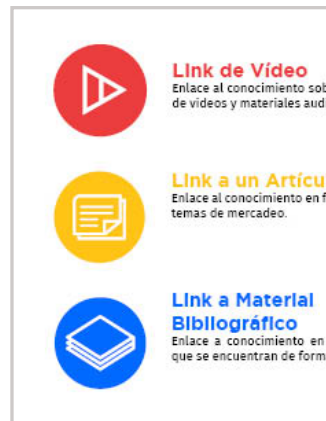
Link de Vídeo
Enlace al conocimiento sob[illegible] de videos y materiales aud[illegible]

Link a un Artícu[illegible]
Enlace al conocimiento en f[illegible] temas de mercadeo.

Link a Material Bibliográfico
Enlace a conocimiento en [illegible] que se encuentran de form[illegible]